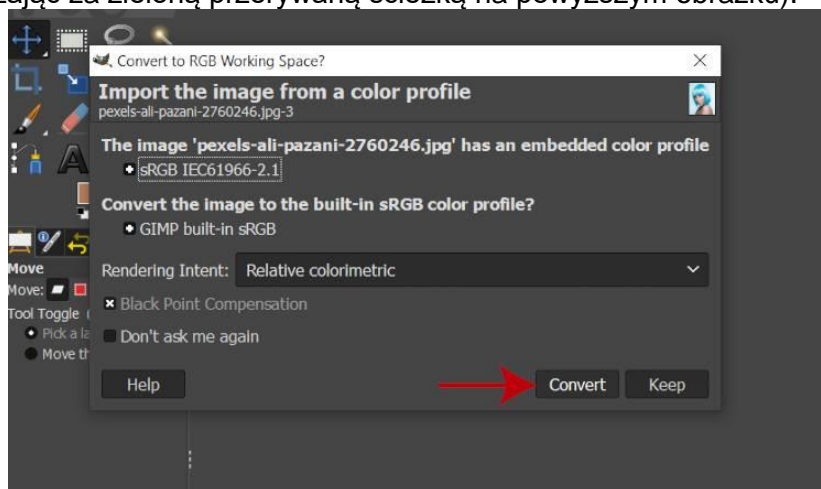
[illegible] za zieloną przerywaną ścieżką na powyższym obrazku).

Convert to RGB Working Space?

Import the image from a color profile
pexels-ali-pazani-2760246.jpg-3

The image 'pexels-ali-pazani-2760246.jpg' has an embedded color profile
sRGB IEC61966-2.1

Convert the image to the built-in sRGB color profile?
GIMP built-in sRGB

Rendering Intent: Relative colorimetric

Black Point Compensation

Don't ask me again

Help

Convert

Keep

Move
Move:
Tool Toggle
Pick a la
Move th